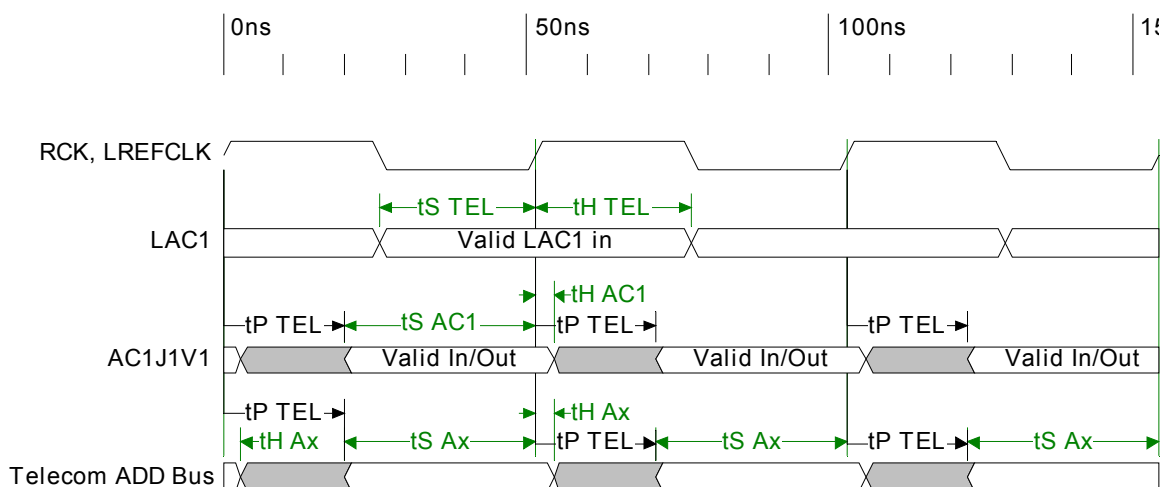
0ns
50ns
100ns
15

RCK, LREFCLK

tS TEL
tH TEL

LAC1
Valid LAC1 in

tH AC1
tP TEL
tS AC1
tP TEL
tP TEL

AC1J1V1
Valid In/Out
Valid In/Out
Valid In/Out

tP TEL
tH Ax
tH Ax
tS Ax
tP TEL
tS Ax
tP TEL
tS Ax

Telecom ADD Bus